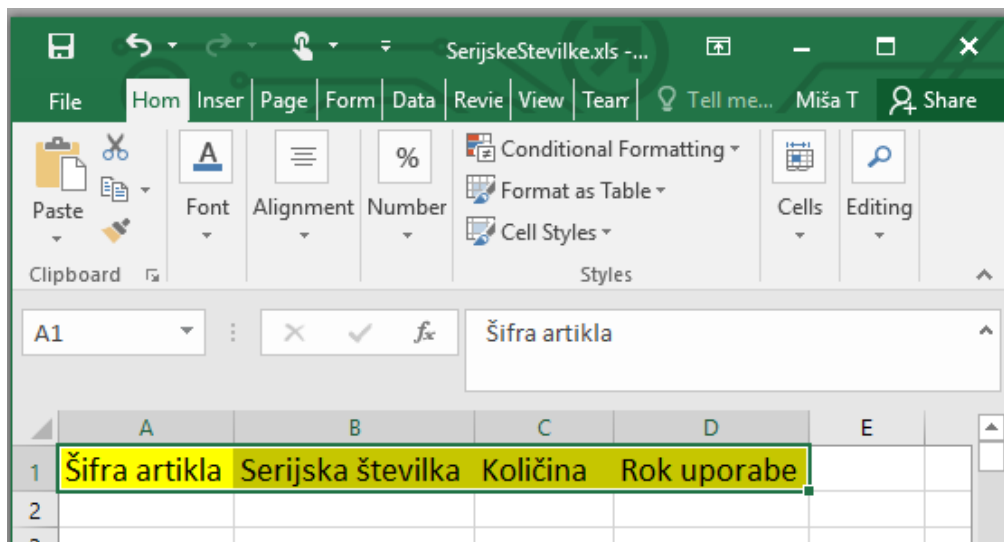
SerijskeStevilke.xls -...

File | Hom | Inser | Page | Form | Data | Revie | View | Tear | Tell me... | Miša T | Share

Paste
Clipboard
Font
Alignment
Number
Conditional Formatting
Format as Table
Cell Styles
Styles
Cells
Editing

A1
$f_x$
Šifra artikla

| | A | B | C | D | E |
|---|---|---|---|---|---|
| 1 | Šifra artikla | Serijska številka | Količina | Rok uporabe | |
| 2 | | | | | |